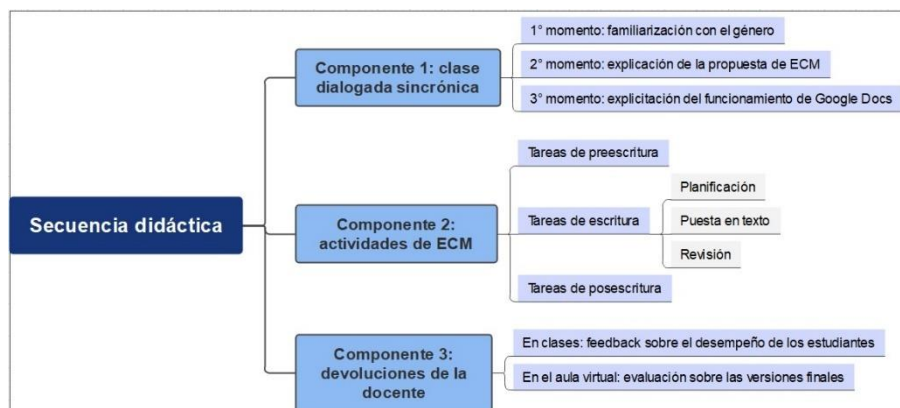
Secuencia didáctica

Componente 1: clase dialogada sincrónica

1° momento: familiarización con el género

2° momento: explicación de la propuesta de ECM

3° momento: explicitación del funcionamiento de Google Docs

Componente 2: actividades de ECM

Tareas de preescritura

Tareas de escritura

Planificación

Puesta en texto

Revisión

Tareas de posescritura

Componente 3: devoluciones de la docente

En clases: feedback sobre el desempeño de los estudiantes

En el aula virtual: evaluación sobre las versiones finales